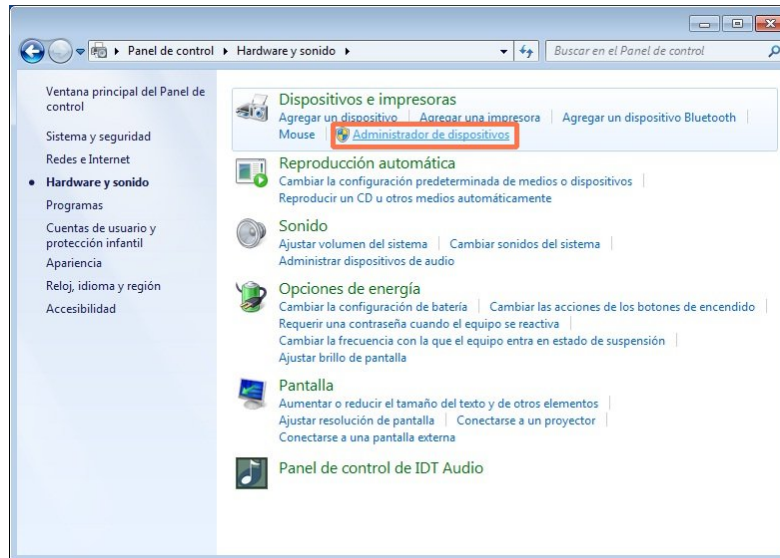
Panel de control ▸ Hardware y sonido ▸

Buscar en el Panel de control

Ventana principal del Panel de control

Sistema y seguridad

Redes e Internet

• Hardware y sonido

Programas

Cuentas de usuario y protección infantil

Apariencia

Reloj, idioma y región

Accesibilidad

Dispositivos e impresoras

Agregar un dispositivo | Agregar una impresora | Agregar un dispositivo Bluetooth | Mouse | Administrador de dispositivos

Reproducción automática

Cambiar la configuración predeterminada de medios o dispositivos | Reproducir un CD u otros medios automáticamente

Sonido

Ajustar volumen del sistema | Cambiar sonidos del sistema | Administrar dispositivos de audio

Opciones de energía

Cambiar la configuración de batería | Cambiar las acciones de los botones de encendido | Requerir una contraseña cuando el equipo se reactiva | Cambiar la frecuencia con la que el equipo entra en estado de suspensión | Ajustar brillo de pantalla

Pantalla

Aumentar o reducir el tamaño del texto y de otros elementos | Ajustar resolución de pantalla | Conectarse a un proyector | Conectarse a una pantalla externa

Panel de control de IDT Audio